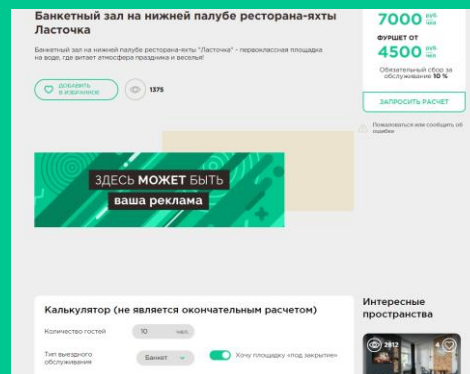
Банкетный зал на нижней палубе ресторана-яхты Ласточка

Банкетный зал на нижней палубе ресторана-яхты "Ласточка" - первоклассная площадка на воде, где витает атмосфера праздника и веселья!

ДОБАВИТЬ В ИЗБРАННОЕ

1375

7000 руб чел

ФУРШЕТ ОТ

4500 руб чел

Обязательный сбор за обслуживание 10 %

ЗАПРОСИТЬ РАСЧЕТ

Пожаловаться или сообщить об ошибке

ЗДЕСЬ МОЖЕТ БЫТЬ

ваша реклама

Калькулятор (не является окончательным расчетом)

Количество гостей

10 чел.

Тип выездного обслуживания

Банкет

Хочу площадку «под закрытие»

Интересные пространства

2812